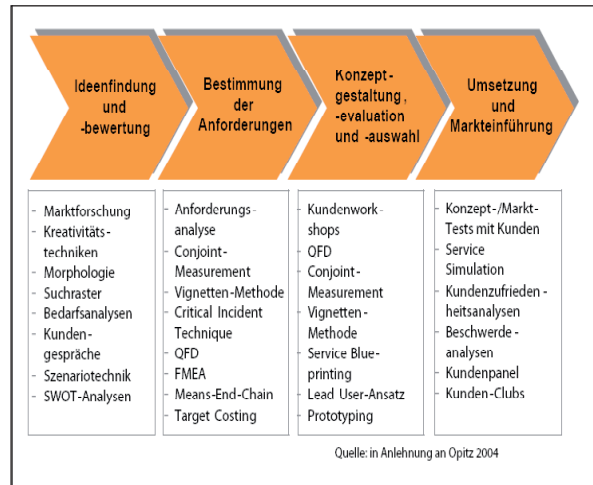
Ideenfindung und -bewertung

Bestimmung der Anforderungen

Konzept - gestaltung , -evaluation und -auswahl

Umsetzung und Markteinführung

- Marktforschung
- Kreativitätstechniken
- Morphologie
- Suchraster
- Bedarfsanalysen
- Kundengespräche
- Szenariotechnik
- SWOT-Analysen

- Anforderungsanalyse
- Conjoint-Measurement
- Vignetten-Methode
- Critical Incident Technique
- QFD
- FMEA
- Means-End-Chain
- Target Costing

- Kundenworkshops
- QFD
- Conjoint-Measurement
- Vignetten-Methode
- Service Blueprinting
- Lead User-Ansatz
- Prototyping

- Konzept-/Markt-Tests mit Kunden
- Service Simulation
- Kundenzufriedenheitsanalysen
- Beschwerdeanalysen
- Kundenpanel
- Kunden-Clubs

Quelle: in Anlehnung an Opitz 2004